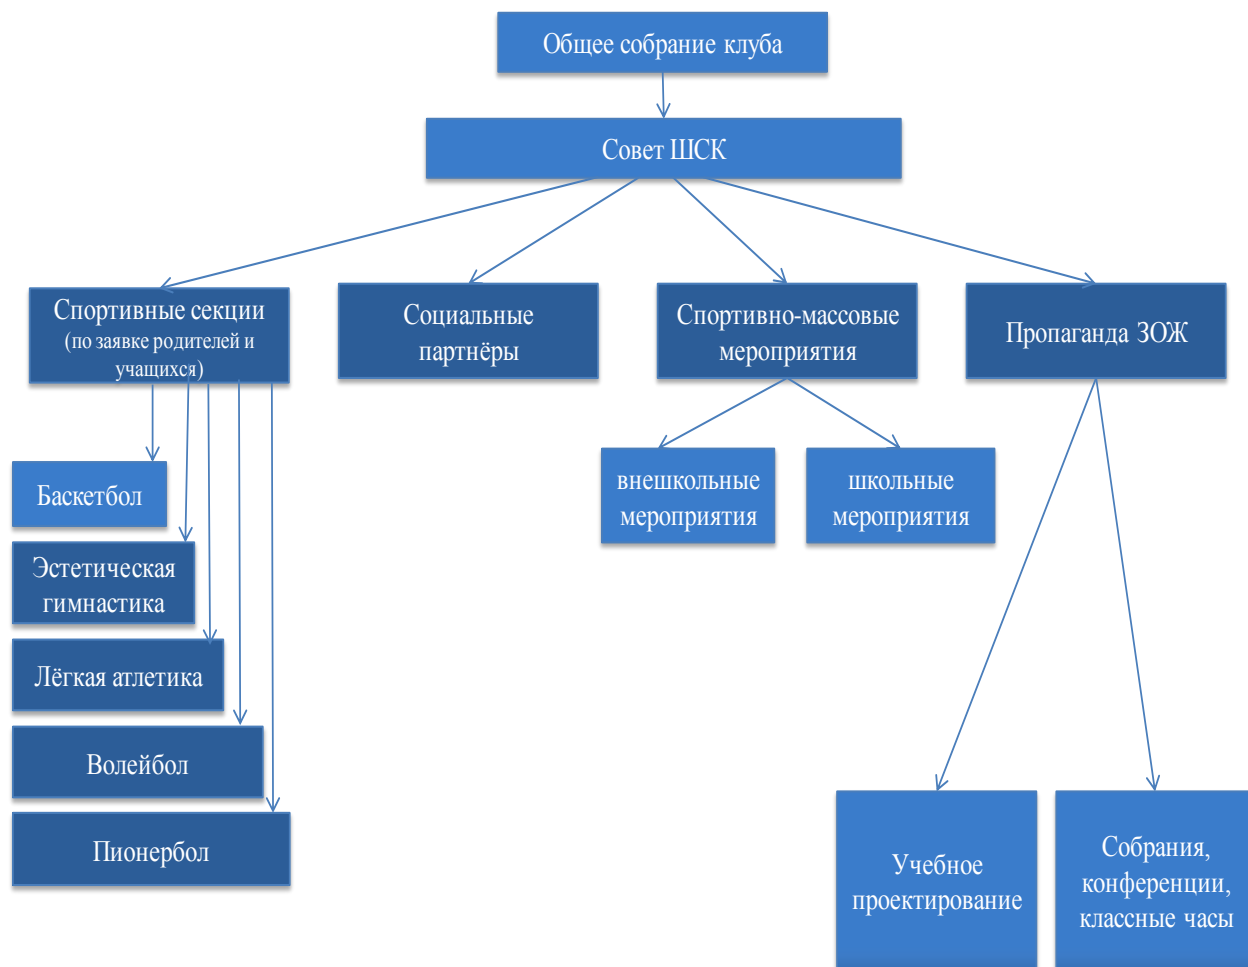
Общее собрание клуба

Совет ШСК

Спортивные секции (по заявке родителей и учащихся)

Социальные партнёры

Спортивно-массовые мероприятия

Пропаганда ЗОЖ

Баскетбол

Эстетическая гимнастика

Лёгкая атлетика

Волейбол

Пионербол

внешкольные мероприятия

школьные мероприятия

Учебное проектирование

Собрания, конференции, классные часы